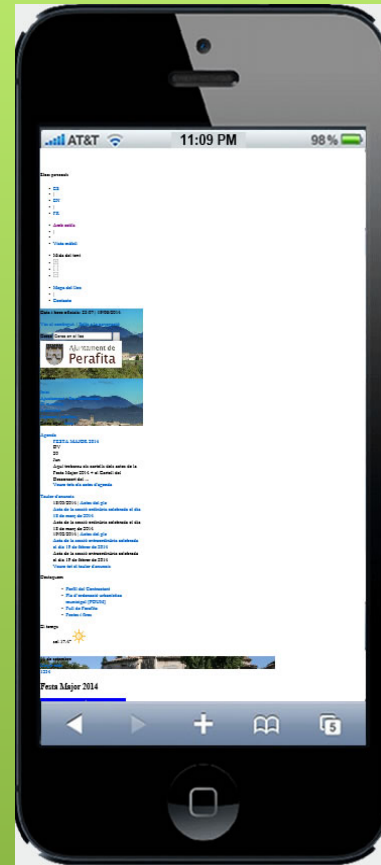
AT&T 11:09 PM 98%

Eines personals

- ES
- EN
- FR

- Accés mòbil
- Versió mòbil

- Mida del text

- Mapa del lloc
- Contacte

Data i hora actuals: 22:57 | 09/08/2014

Cerca en el lloc

Ajuntament de Perafita

Agenda
FESTA MAJOR 2014
Aquí trobareu els enllaços dels actes de la Festa Major 2014 i el Castell del ...
Veure tots els actes d'agenda

Taulell d'anuncis
Acta del ple
Acta de la sessió ordinària celebrada el dia 15 de maig de 2014
Acta de la sessió ordinària celebrada el dia 15 de maig de 2014
Acta del ple
Acta de la sessió extraordinària celebrada el dia 19 de febrer de 2014
Acta de la sessió extraordinària celebrada el dia 19 de febrer de 2014
Veure tot el taulell d'anuncis

Destaquem
- Perfil del Contractant
- Pla d'ordenació urbanística municipal (POUM)
- Pou de Perafita
- Fonts i fires

El temps

Festa Major 2014